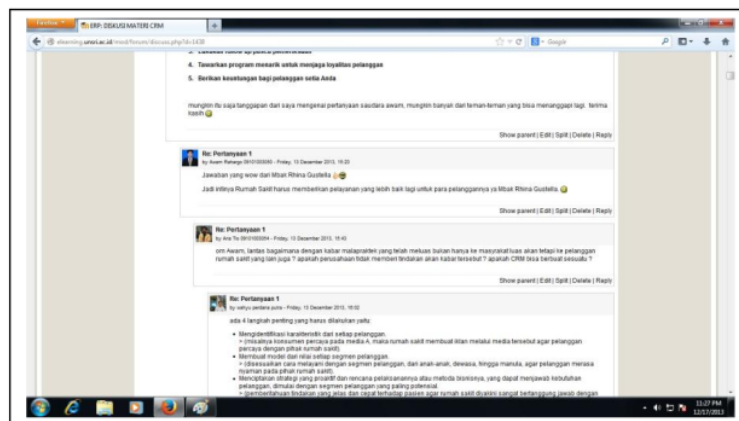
Firefox ERP: DISKUSI MATERI CRM +

elearning.unsri.ac.id/mod/forum/discuss.php?d=1438 Google

4. Tawarkan program menarik untuk menjaga loyalitas pelanggan

5. Berikan keuntungan bagi pelanggan setia Anda

mungkin itu saja tanggapan dari saya mengenai pertanyaan saudara awam, mungkin banyak dari teman-teman yang bisa menanggapi lagi. terima kasih

Show parent | Edit | Split | Delete | Reply

Re: Pertanyaan 1
by Awam Rahargo 09101003080 - Friday, 13 December 2013, 15:33

Jawaban yang wow dari Mbak Rhina Gustella

Jadi intinya Rumah Sakit harus memberikan pelayanan yang lebih baik lagi untuk para pelanggannya ya Mbak Rhina Gustella.

Show parent | Edit | Split | Delete | Reply

Re: Pertanyaan 1
by Ana Tio 09101003054 - Friday, 13 December 2013, 15:42

om Awam, lantas bagaimana dengan kabar malapraktek yang telah meluas bukan hanya ke masyarakat luas akan tetapi ke pelanggan rumah sakit yang lain juga ? apakah perusahaan tidak memberi tindakan akan kabar tersebut ? apakah CRM bisa berbuat sesuatu ?

Show parent | Edit | Split | Delete | Reply

Re: Pertanyaan 1
by wahyu senbera putra - Friday, 13 December 2013, 15:52

ada 4 langkah penting yang harus dilakukan yaitu

• Mengidentifikasi karakteristik dari setiap pelanggan.
> (misalnya konsumen percaya pada media A, maka rumah sakit membuat iklan melalui media tersebut agar pelanggan percaya dengan pihak rumah sakit)
• Membuat model dari nilai setiap segmen pelanggan.
> (disesuaikan cara melayani dengan segmen pelanggan, dari anak-anak, dewasa, hingga manula, agar pelanggan merasa nyaman pada pihak rumah sakit)
• Menciptakan strategi yang proaktif dan rencana pelaksanaannya atau metoda bisnisnya, yang dapat menjawab kebutuhan pelanggan, dimulai dengan segmen pelanggan yang paling potensial.
> (pemberitahuan tindakan yang jelas dan cepat terhadap pasien agar rumah sakit diyakini sangat bertanggung jawab dengan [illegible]

11:27 PM
12/17/2013